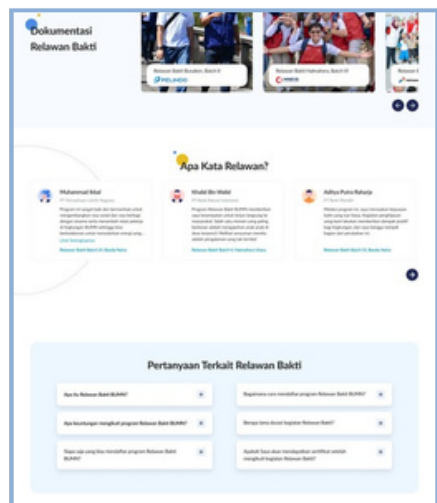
Dokumentasi Relawan Bakti

Relawan Bakti Bersatu, Batch V

Relawan Bakti Nahnuburu, Batch VI

Apa Kata Relawan?

Muhammad Iqbal

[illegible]

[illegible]

Khalid Bin Walid

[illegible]

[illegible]

Aditya Putra Rahardja

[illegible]

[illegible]

Pertanyaan Terkait Relawan Bakti

Apa itu Relawan Bakti BUMN?

Bagaimana cara mendaftar program Relawan Bakti BUMN?

Apa keuntungan mengikuti program Relawan Bakti BUMN?

Berapa lama durasi kegiatan Relawan Bakti?

Siapa saja yang bisa mendaftar program Relawan Bakti BUMN?

Apakah saya akan mendapatkan sertifikat setelah mengikuti kegiatan Relawan Bakti?